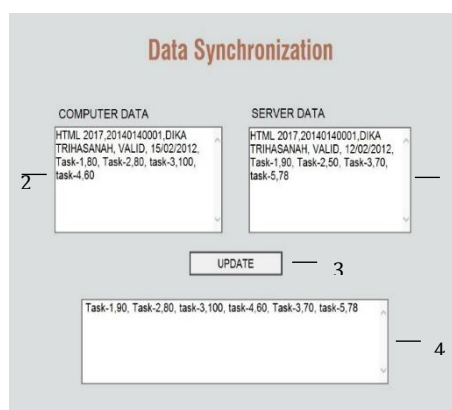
Data Synchronization

COMPUTER DATA

HTML 2017,20140140001,DIKA TRIHASANAH, VALID, 15/02/2012, Task-1,80, Task-2,80, task-3,100, task-4,60

SERVER DATA

HTML 2017,20140140001,DIKA TRIHASANAH, VALID, 12/02/2012, Task-1,90, Task-2,50, Task-3,70, task-5,78

2

UPDATE

3

Task-1,90, Task-2,80, task-3,100, task-4,60, Task-3,70, task-5,78

4